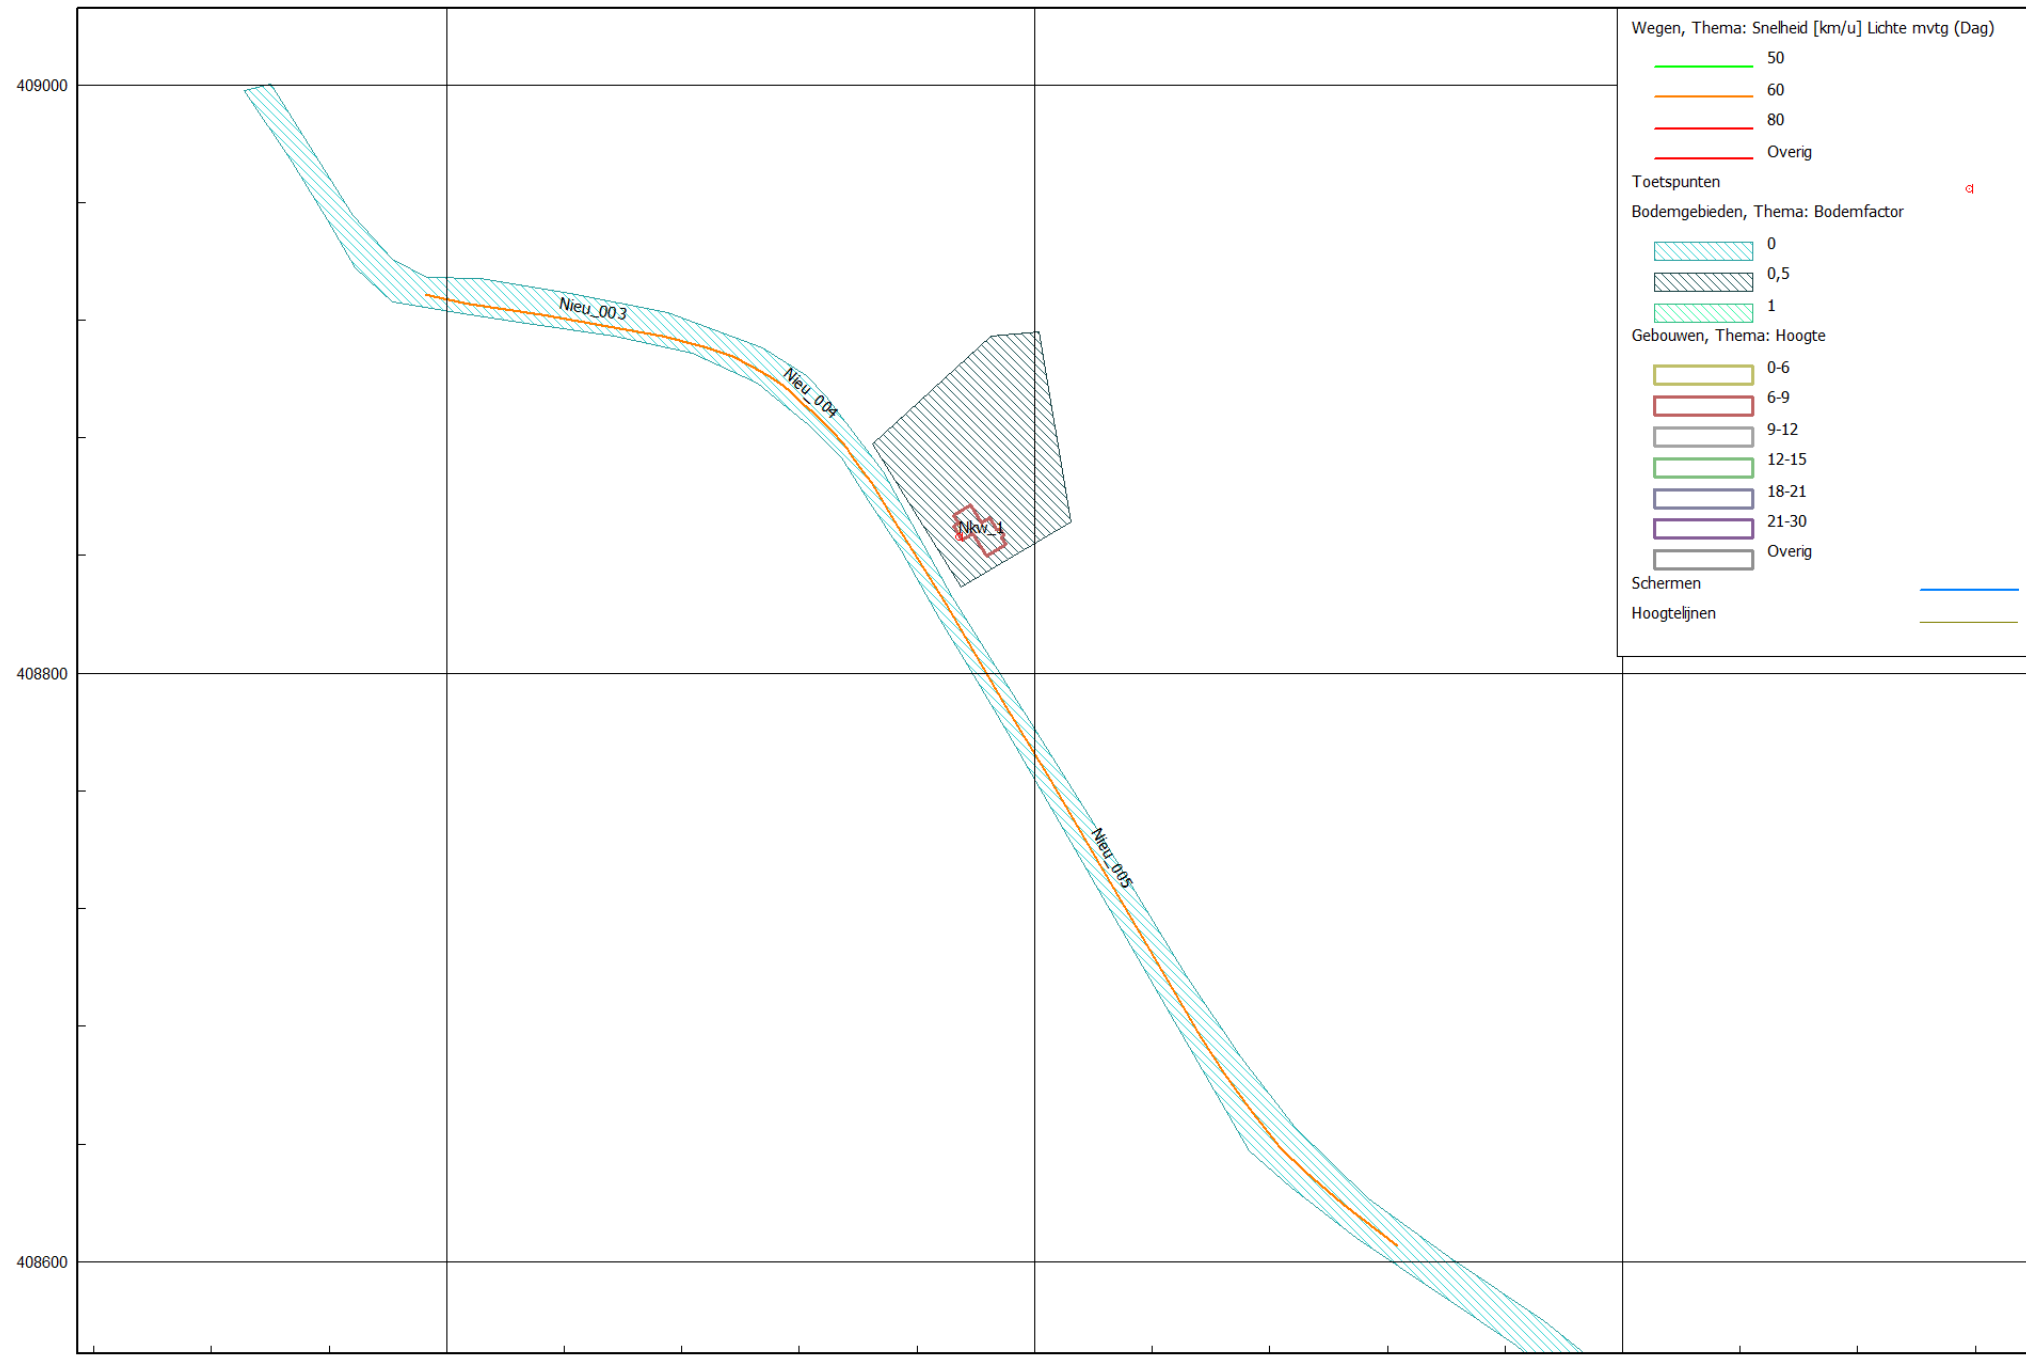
409000

408800

408600

Nieu_003

Nieu_004

Nkw_1

Nieu_005

Wegen, Thema: Snelheid [km/u] Lichte mvtg (Dag)

50

60

80

Overig

Toetspunten

Bodemgebieden, Thema: Bodemfactor

0

0,5

1

Gebouwen, Thema: Hoogte

0-6

6-9

9-12

12-15

18-21

21-30

Overig

Schermen

Hoogtelijnen